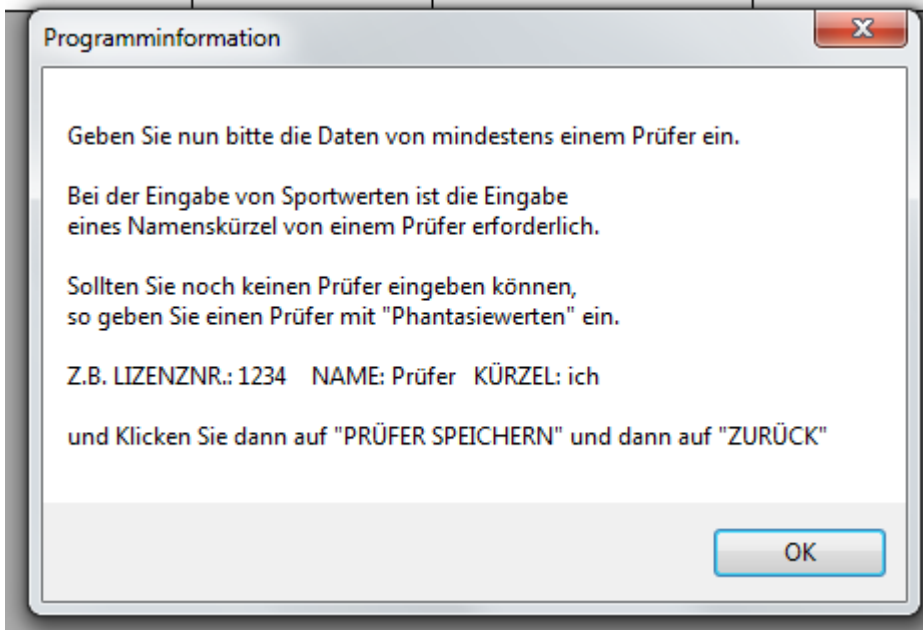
Programminformation

Geben Sie nun bitte die Daten von mindestens einem Prüfer ein.

Bei der Eingabe von Sportwerten ist die Eingabe eines Namenskürzel von einem Prüfer erforderlich.

Sollten Sie noch keinen Prüfer eingeben können, so geben Sie einen Prüfer mit "Phantasiewerten" ein.

Z.B. LIZENZNR.: 1234 NAME: Prüfer KÜRZEL: ich

und Klicken Sie dann auf "PRÜFER SPEICHERN" und dann auf "ZURÜCK"

OK